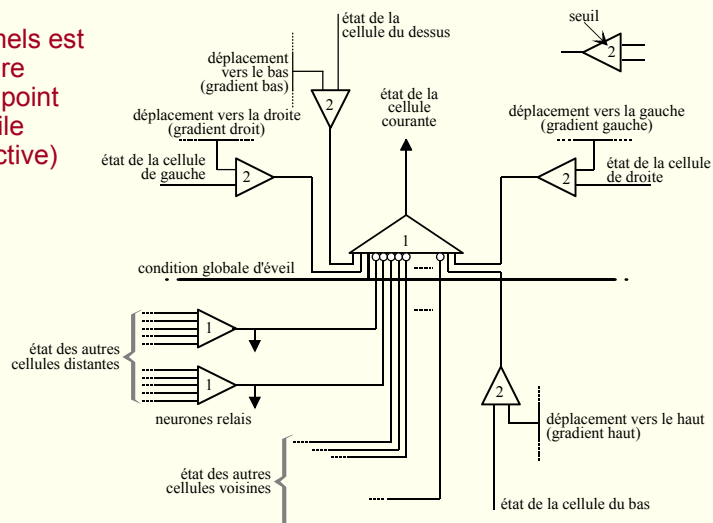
nels est
re
point
ile
ctive)

état de la cellule du dessus

seuil

2

déplacement vers le bas (gradient bas)

2

état de la cellule courante

déplacement vers la droite (gradient droit)

déplacement vers la gauche (gradient gauche)

état de la cellule de gauche

2

2

état de la cellule de droite

1

condition globale d'éveil

1

état des autres cellules distantes

1

neurones relais

2

déplacement vers le haut (gradient haut)

état des autres cellules voisines

état de la cellule du bas